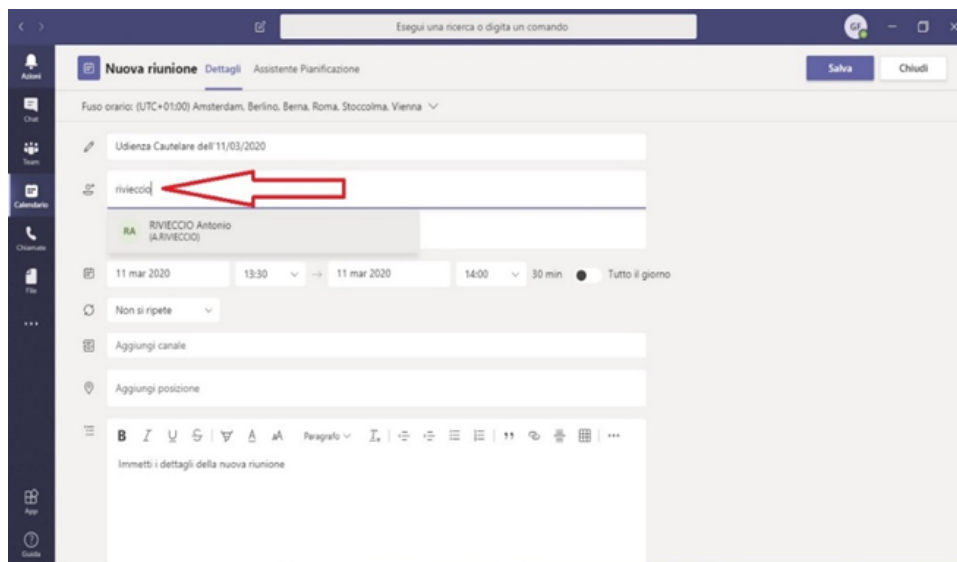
Esegui una ricerca o digita un comando

GF

Azioni

Chat

Team

Calendario

Chiamate

File

...

App

Guida

Nuova riunione Dettagli Assistente Pianificazione

Salva Chiudi

Fuso orario: (UTC+01:00) Amsterdam, Berlino, Berna, Roma, Stoccolma, Vienna

Udienza Cautelare dell'11/03/2020

riviecciо

RA RIVIECCIO Antonio (A.RIVIECCIO)

11 mar 2020 13:30 → 11 mar 2020 14:00 30 min Tutto il giorno

Non si ripete

Aggiungi canale

Aggiungi posizione

B I U S A A Paragrafo ...

Immetti i dettagli della nuova riunione